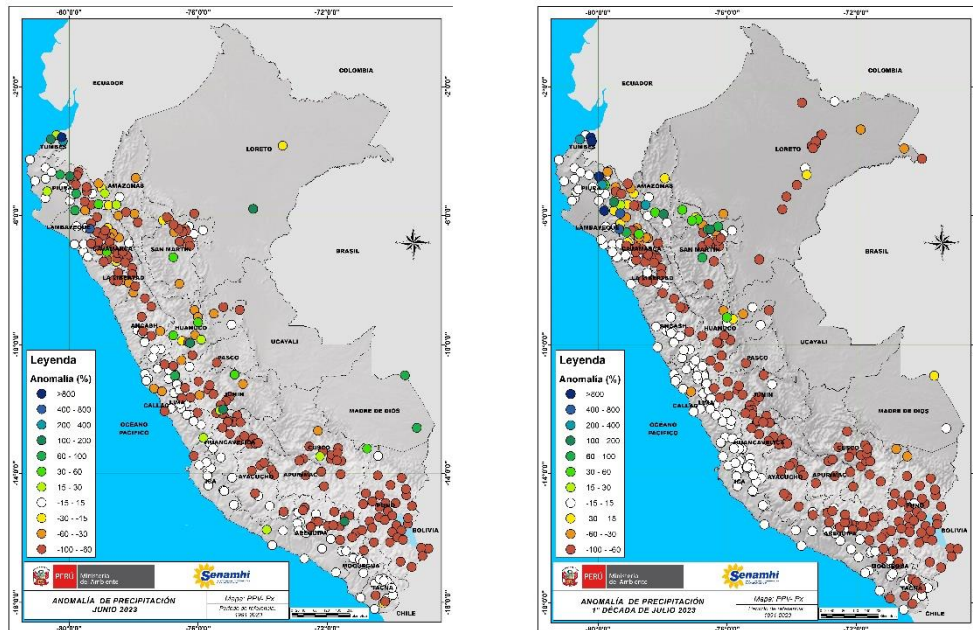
-80°0'0"
-76°0'0"
-72°0'0"
-2°0'0"
-6°0'0"
-10°0'0"
-14°0'0"
-18°0'0"
ECUADOR
COLOMBIA
TUMBES
LORETO
PIURA
AMAZONAS
LAMBAYEQUE
CAJAMARCA
SAN MARTIN
BRASIL
LA LIBERTAD
ANCASH
HUANUCO
UCAYALI
PASCO
JUNIN
LIMA
CALLAO
OCEANO PACIFICO
MADRE DE DIOS
HUANCAVELICA
CUSCO
ICA
AYACUCHO
APURIMAC
PUNO
AREQUIPA
MOQUEGUA
TACNA
BOLIVIA
CHILE

Leyenda
Anomalia (%)
>800
400 - 800
200 - 400
100 - 200
60 - 100
30 - 60
15 - 30
-15 - 15
-30 - -15
-60 - -30
-100 - -60

PERÚ Ministerio del Ambiente
Senamhi
ANOMALÍA DE PRECIPITACIÓN
JUNIO 2023
Mapa: PPN_Px
Periodo de referencia: 1991-2020

-80°0'0"
-76°0'0"
-72°0'0"
-2°0'0"
-6°0'0"
-10°0'0"
-14°0'0"
-18°0'0"
ECUADOR
COLOMBIA
TUMBES
LORETO
PIURA
AMAZONAS
LAMBAYEQUE
CAJAMARCA
SAN MARTIN
BRASIL
LA LIBERTAD
ANCASH
HUANUCO
UCAYALI
PASCO
JUNIN
LIMA
CALLAO
OCEANO PACIFICO
MADRE DE DIOS
HUANCAVELICA
CUSCO
ICA
AYACUCHO
APURIMAC
PUNO
AREQUIPA
MOQUEGUA
TACNA
BOLIVIA
CHILE

Leyenda
Anomalia (%)
>800
400 - 800
200 - 400
100 - 200
60 - 100
30 - 60
15 - 30
-15 - 15
-30 - -15
-60 - -30
-100 - -60

PERÚ Ministerio del Ambiente
Senamhi
ANOMALÍA DE PRECIPITACIÓN
1° DÉCADA DE JULIO 2023
Mapa: PPN_Px
Periodo de referencia: 1991-2020